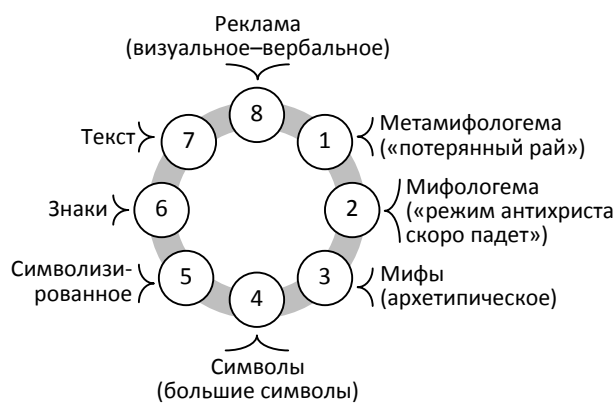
Реклама
(визуальное–вербальное)

8

1

Метамифологема («потерянный рай»)

2

Мифологема («режим антихриста скоро падет»)

3

Мифы (архетипическое)

4

Символы (большие символы)

5

Символизированное

6

Знаки

7

Текст